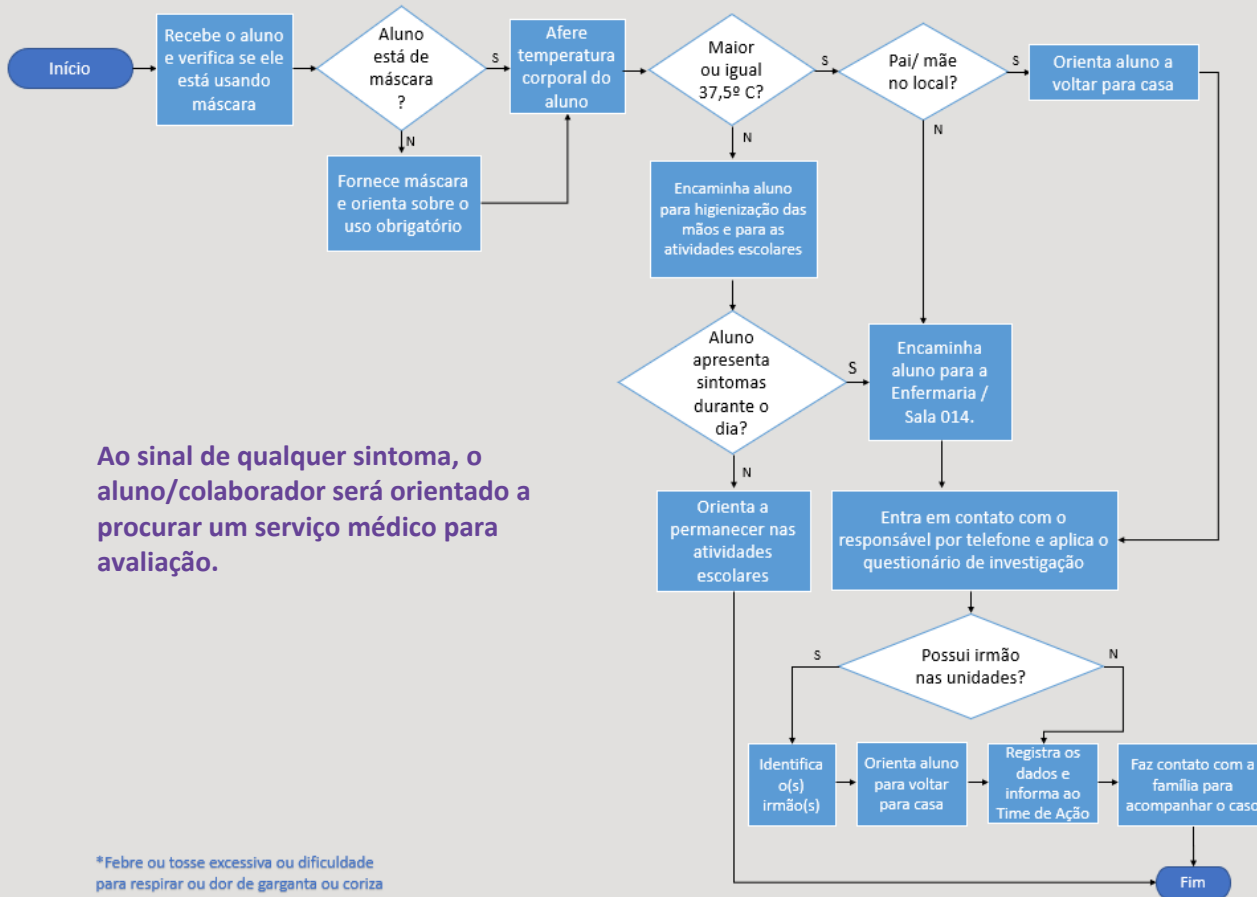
Início

Recebe o aluno e verifica se ele está usando máscara

Aluno está de máscara ?

S

N

Fornece máscara e orienta sobre o uso obrigatório

Afere temperatura corporal do aluno

Maior ou igual 37,5º C?

S

N

Encaminha aluno para higienização das mãos e para as atividades escolares

Pai/ mãe no local?

S

N

Orienta aluno a voltar para casa

Aluno apresenta sintomas durante o dia?

S

N

Encaminha aluno para a Enfermaria / Sala 014.

Orienta a permanecer nas atividades escolares

Entra em contato com o responsável por telefone e aplica o questionário de investigação

Possui irmão nas unidades?

S

N

Identifica o(s) irmão(s)

Orienta aluno para voltar para casa

Registra os dados e informa ao Time de Ação

Faz contato com a família para acompanhar o caso

Fim

Ao sinal de qualquer sintoma, o aluno/colaborador será orientado a procurar um serviço médico para avaliação.

*Febre ou tosse excessiva ou dificuldade para respirar ou dor de garganta ou coriza